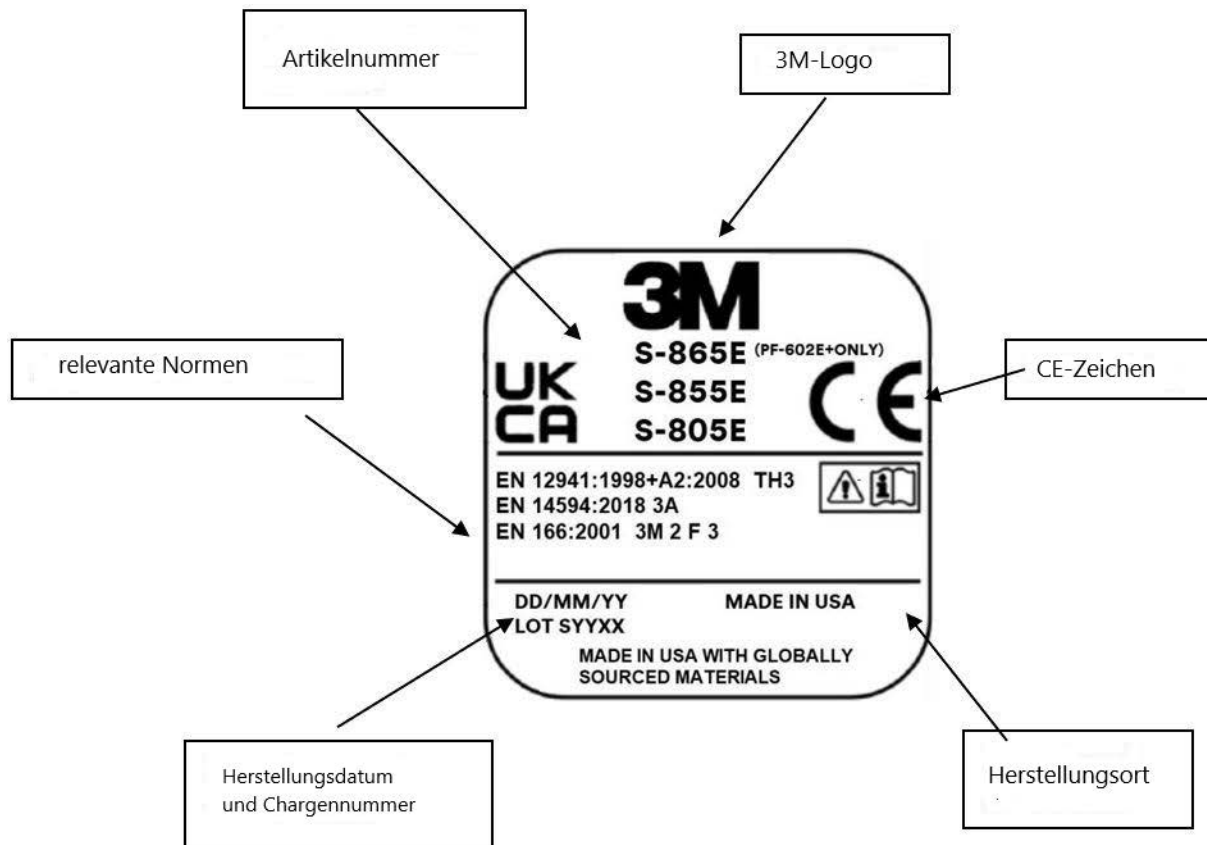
Artikelnummer

3M-Logo

3M

relevante Normen

S-865E (PF-602E+ONLY)
S-855E
S-805E

UK
CA

CE

CE-Zeichen

EN 12941:1998+A2:2008 TH3
EN 14594:2018 3A
EN 166:2001 3M 2 F 3

DD/MM/YY
LOT SYYXX

MADE IN USA

MADE IN USA WITH GLOBALLY SOURCED MATERIALS

Herstellungsdatum und Chargennummer

Herstellungsort